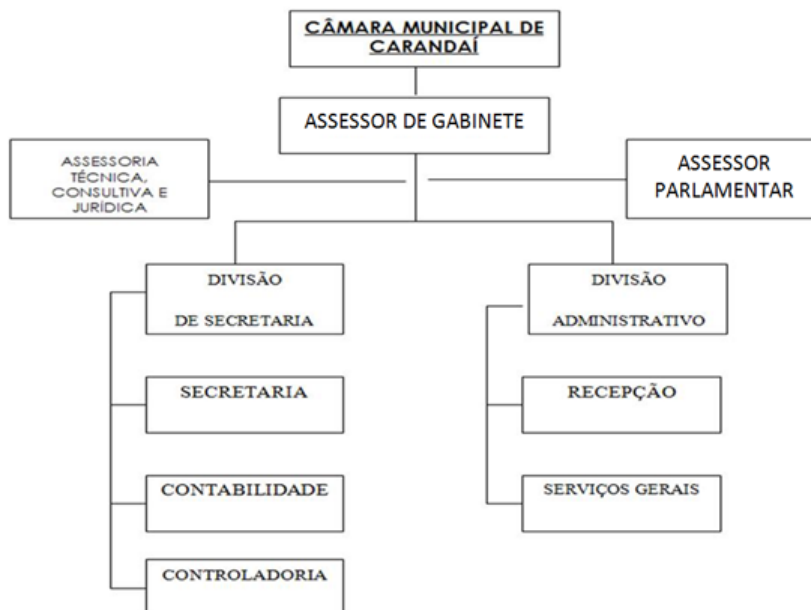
CÂMARA MUNICIPAL DE CARANDAÍ

ASSESSOR DE GABINETE

ASSESSORIA TÉCNICA, CONSULTIVA E JURÍDICA

ASSESSOR PARLAMENTAR

DIVISÃO DE SECRETARIA

SECRETARIA

CONTABILIDADE

CONTROLADORIA

DIVISÃO ADMINISTRATIVO

RECEPÇÃO

SERVIÇOS GERAIS